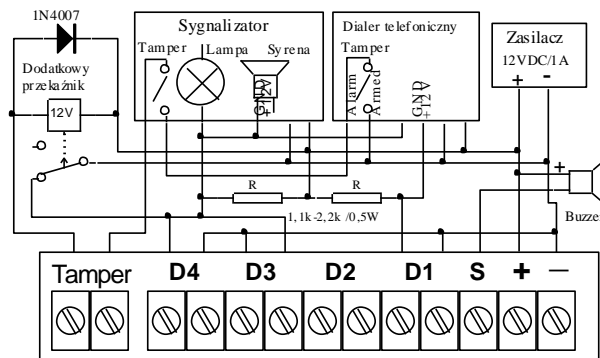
1N4007

Dodatkowy przekaźnik

12V

Sygnalizator

Tamper

Lampa

Syrena

GND

+12V

Dialer telefoniczny

Tamper

Alarm

Armed

GND

+12V

Zasilacz

12VDC/1A

+

-

R

R

1,1k-2,2k /0,5W

+

Buzzer

Tamper

D4

D3

D2

D1

S

+

—